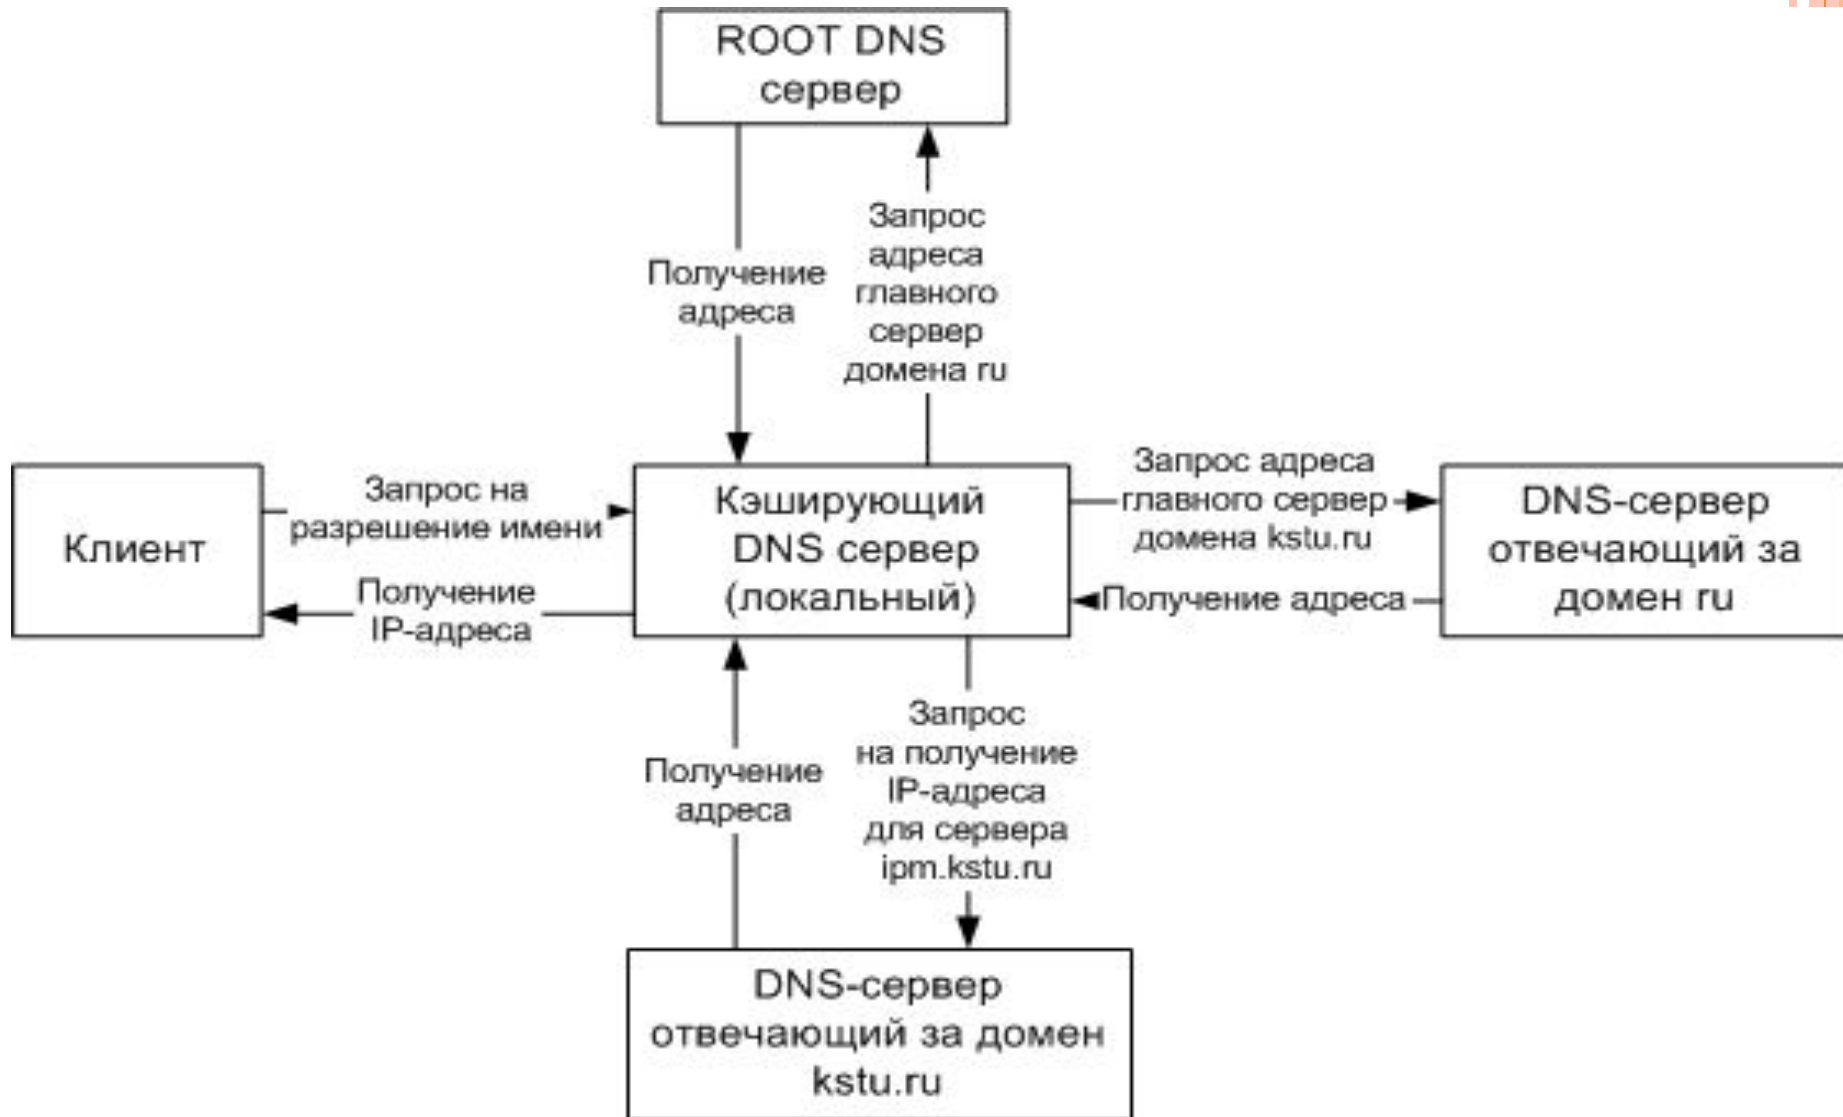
ROOT DNS сервер

Получение адреса

Запрос адреса главного сервер домена ru

Клиент

Запрос на разрешение имени

Получение IP-адреса

Кэширующий DNS сервер (локальный)

Запрос адреса главного сервер домена kstu.ru

Получение адреса

DNS-сервер отвечающий за домен ru

Получение адреса

Запрос на получение IP-адреса для сервера ipm.kstu.ru

DNS-сервер отвечающий за домен kstu.ru